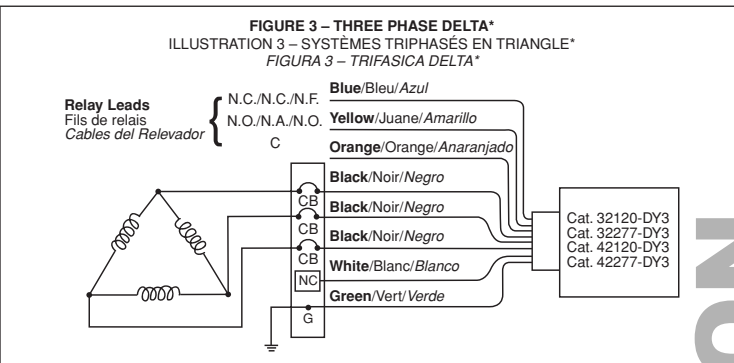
FIGURE 3 – THREE PHASE DELTA*
ILLUSTRATION 3 – SYSTÈMES TRIPHASÉS EN TRIANGLE*
FIGURA 3 – TRIFASICA DELTA*

Relay Leads
Fils de relais
Cables del Relevador

N.C./N.C./N.F.
N.O./N.A./N.O.
C

Blue/Bleu/Azul
Yellow/Juane/Amarillo
Orange/Orange/Anaranjado
Black/Noir/Negro
CB
Black/Noir/Negro
CB
Black/Noir/Negro
CB
White/Blanc/Blanco
NC
Green/Vert/Verde
G

Cat. 32120-DY3
Cat. 32277-DY3
Cat. 42120-DY3
Cat. 42277-DY3